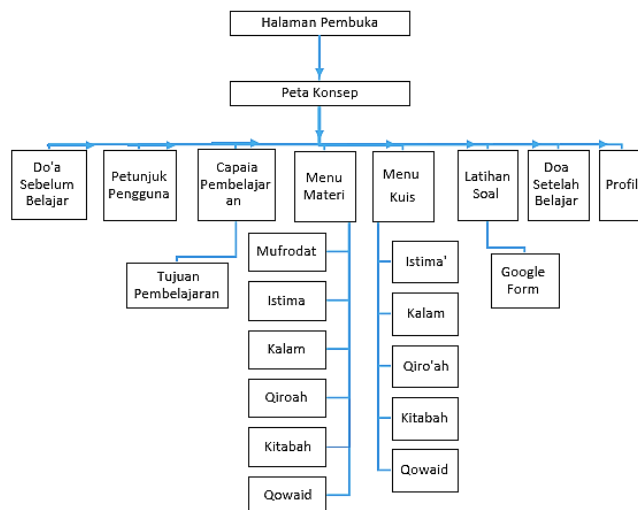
Halaman Pembuka

Peta Konsep

Do'a Sebelum Belajar

Petunjuk Pengguna

Capaia Pembelajar an

Tujuan Pembelajaran

Menu Materi

Mufrodat

Istima

Kalam

Qiroah

Kitabah

Qowaid

Menu Kuis

Istima'

Kalam

Qiro'ah

Kitabah

Qowaid

Latihan Soal

Google Form

Doa Setelah Belajar

Profil